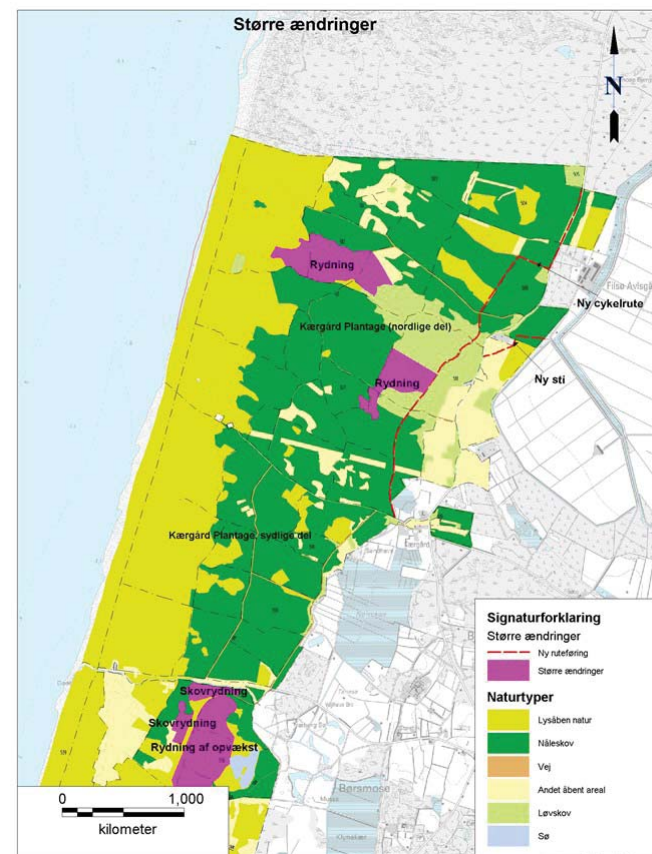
Større ændringer

N

Rydning

Ny cykelrute

Kærgård Plantage (nordlige del)

Rydning

Ny sti

Kærgård Plantage, sydlige del

Skovrydning

Skovrydning

Rydning af opvækst

Børsmose

0 1,000

kilometer

Signaturforklaring

Større ændringer

Ny ruteføring

Større ændringer

Naturtyper

Lysåben natur

Nåleskov

Vej

Andet åbent areal

Løvskov

Sø